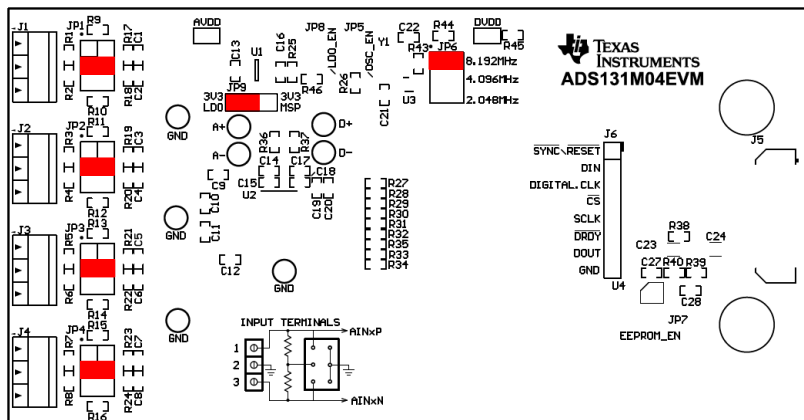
J1 JP1 R9 R1 R17 C1 R2 R18 C2 R10
J2 JP2 R11 R3 R19 C3 R4 R20 C4 R12
J3 JP3 R13 R5 R21 C5 R6 R22 C6 R14
J4 JP4 R15 R7 R23 C7 R8 R24 C8 R16

AVDD C13 U1 JP8 R25 C16 /LDO_EN JP5 Y1 /OSC_EN R26 C22 R44 R43 JP6 DVDD R45
3V3 JP9 3V3 LDO MSP R46 U3 C21
8.192MHz
4.096MHz
2.048MHz

TEXAS INSTRUMENTS
ADS131M04EVM

GND A+ A- R36 R37 D+ D- C14 C9 C15 C17 C18 U2 C10 C11 C19 C20 GND C12 GND GND

R27 R28 R29 R30 R31 R32 R35 R33 R34

J6
SYNC\RESET
DIN
DIGITAL.CLK
CS
SCLK
DRDY
DOUT
GND
U4

J5
R38 C23 C24 C27 R40 R39 C28
JP7
EEPROM_EN

INPUT TERMINALS
1
2
3
AINxP
AINxN